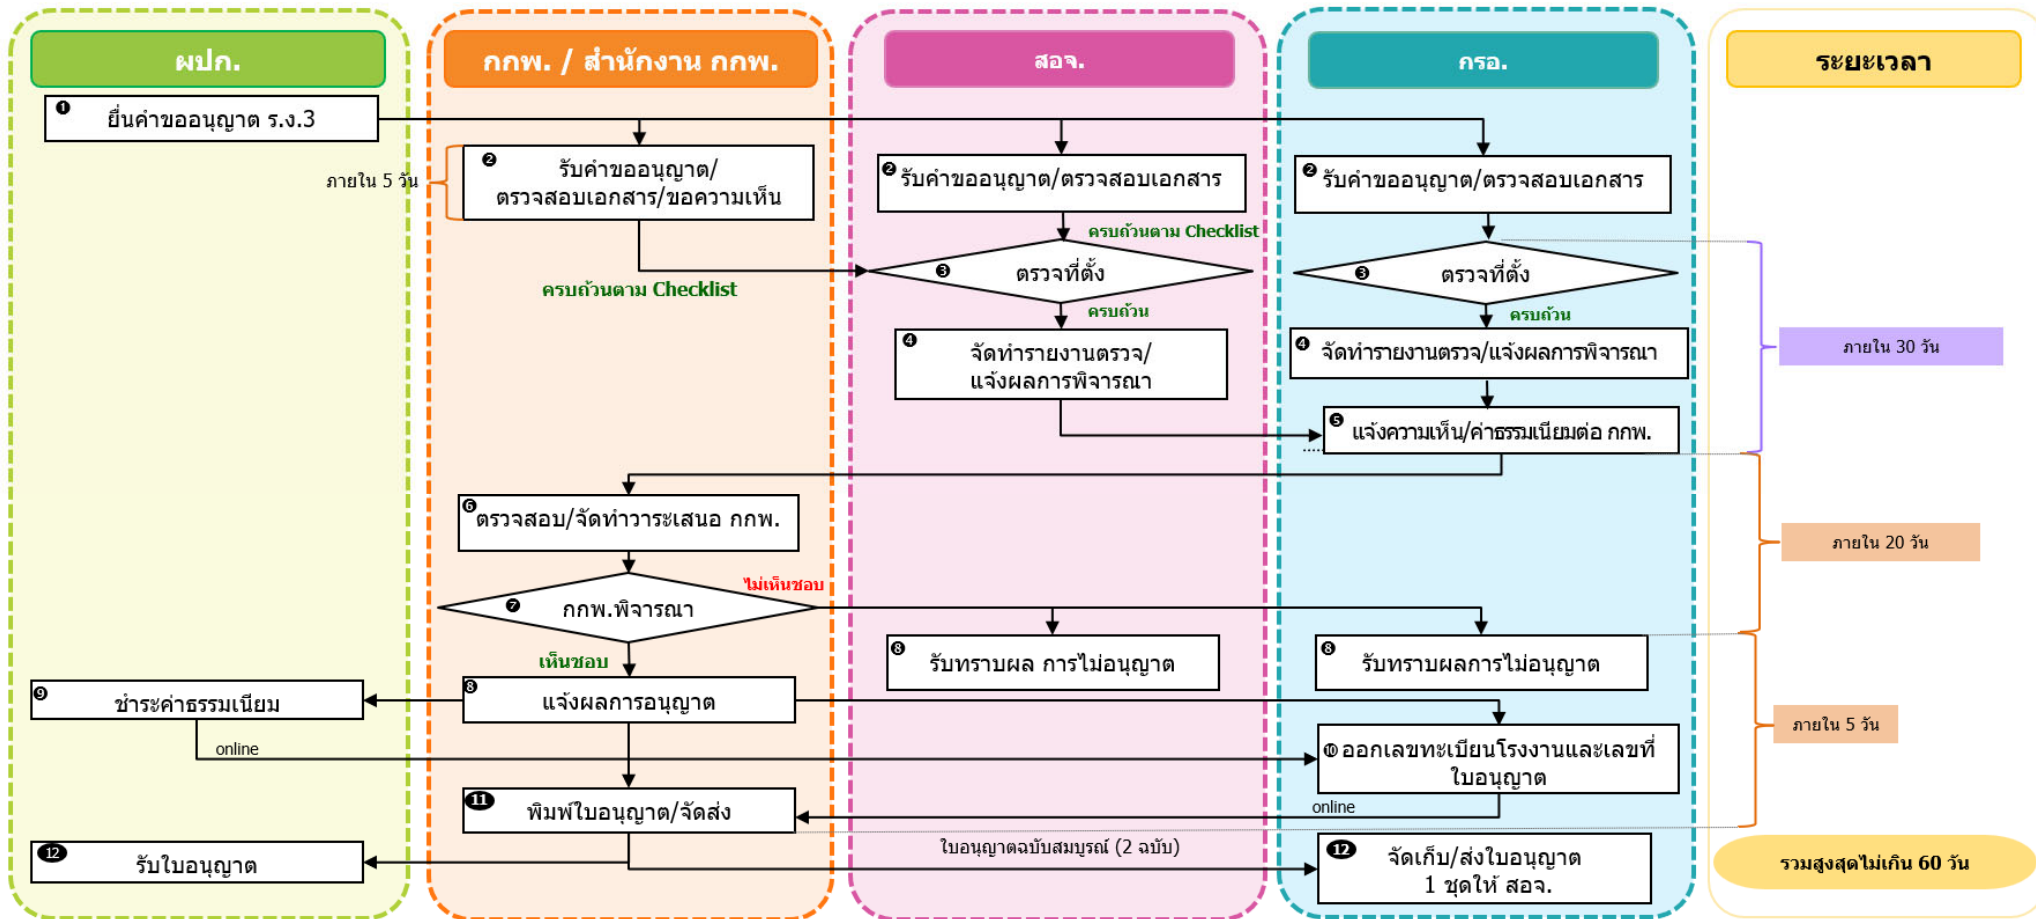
ผปก.

กกพ. / สำนักงาน กกพ.

สอจ.

กรอ.

ระยะเวลา

❶ ยื่นคำขออนุญาต ร.ง.3

ภายใน 5 วัน

❷ รับคำขออนุญาต/ตรวจสอบเอกสาร/ขอความเห็น

❷ รับคำขออนุญาต/ตรวจสอบเอกสาร

❷ รับคำขออนุญาต/ตรวจสอบเอกสาร

ครบถ้วนตาม Checklist

ครบถ้วนตาม Checklist

❸ ตรวจที่ตั้ง

❸ ตรวจที่ตั้ง

ครบถ้วน

ครบถ้วน

❹ จัดทำรายงานตรวจ/แจ้งผลการพิจารณา

❹ จัดทำรายงานตรวจ/แจ้งผลการพิจารณา

❺ แจ้งความเห็น/ค่าธรรมเนียมต่อ กกพ.

ภายใน 30 วัน

❻ ตรวจสอบ/จัดทำวาระเสนอ กกพ.

ภายใน 20 วัน

ไม่เห็นชอบ

❼ กกพ.พิจารณา

❽ รับทราบผล การไม่อนุญาต

❽ รับทราบผลการไม่อนุญาต

เห็นชอบ

❾ ชำระค่าธรรมเนียม

❽ แจ้งผลการอนุญาต

online

❿ ออกเลขทะเบียนโรงงานและเลขที่ใบอนุญาต

ภายใน 5 วัน

⓫ พิมพ์ใบอนุญาต/จัดส่ง

online

ใบอนุญาตฉบับสมบูรณ์ (2 ฉบับ)

⓬ รับใบอนุญาต

⓬ จัดเก็บ/ส่งใบอนุญาต 1 ชุดให้ สอจ.

รวมสูงสุดไม่เกิน 60 วัน